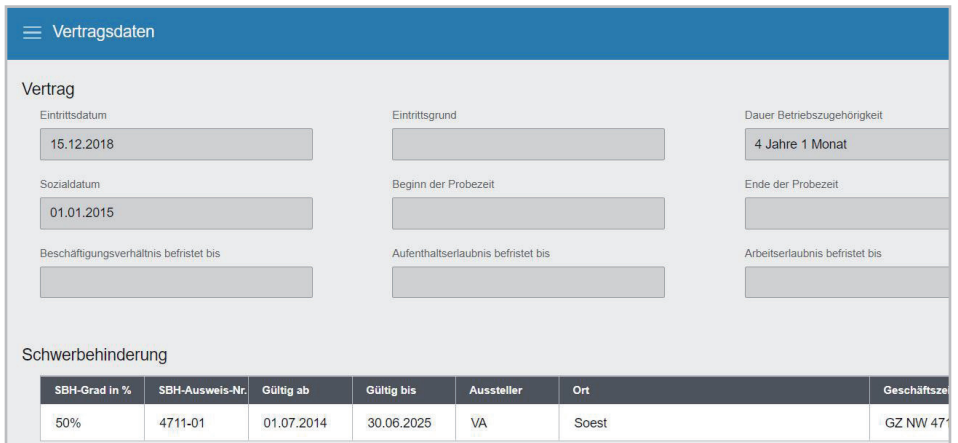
Vertragsdaten

Vertrag

Eintrittsdatum
15.12.2018

Eintrittsgrund

Dauer Betriebszugehörigkeit
4 Jahre 1 Monat

Sozialdatum
01.01.2015

Beginn der Probezeit

Ende der Probezeit

Beschäftigungsverhältnis befristet bis

Aufenthaltserlaubnis befristet bis

Arbeitserlaubnis befristet bis

Schwerbehinderung

| SBH-Grad in % | SBH-Ausweis-Nr. | Gültig ab | Gültig bis | Aussteller | Ort | Geschäftsze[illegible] |
|---|---|---|---|---|---|---|
| 50% | 4711-01 | 01.07.2014 | 30.06.2025 | VA | Soest | GZ NW 47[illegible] |